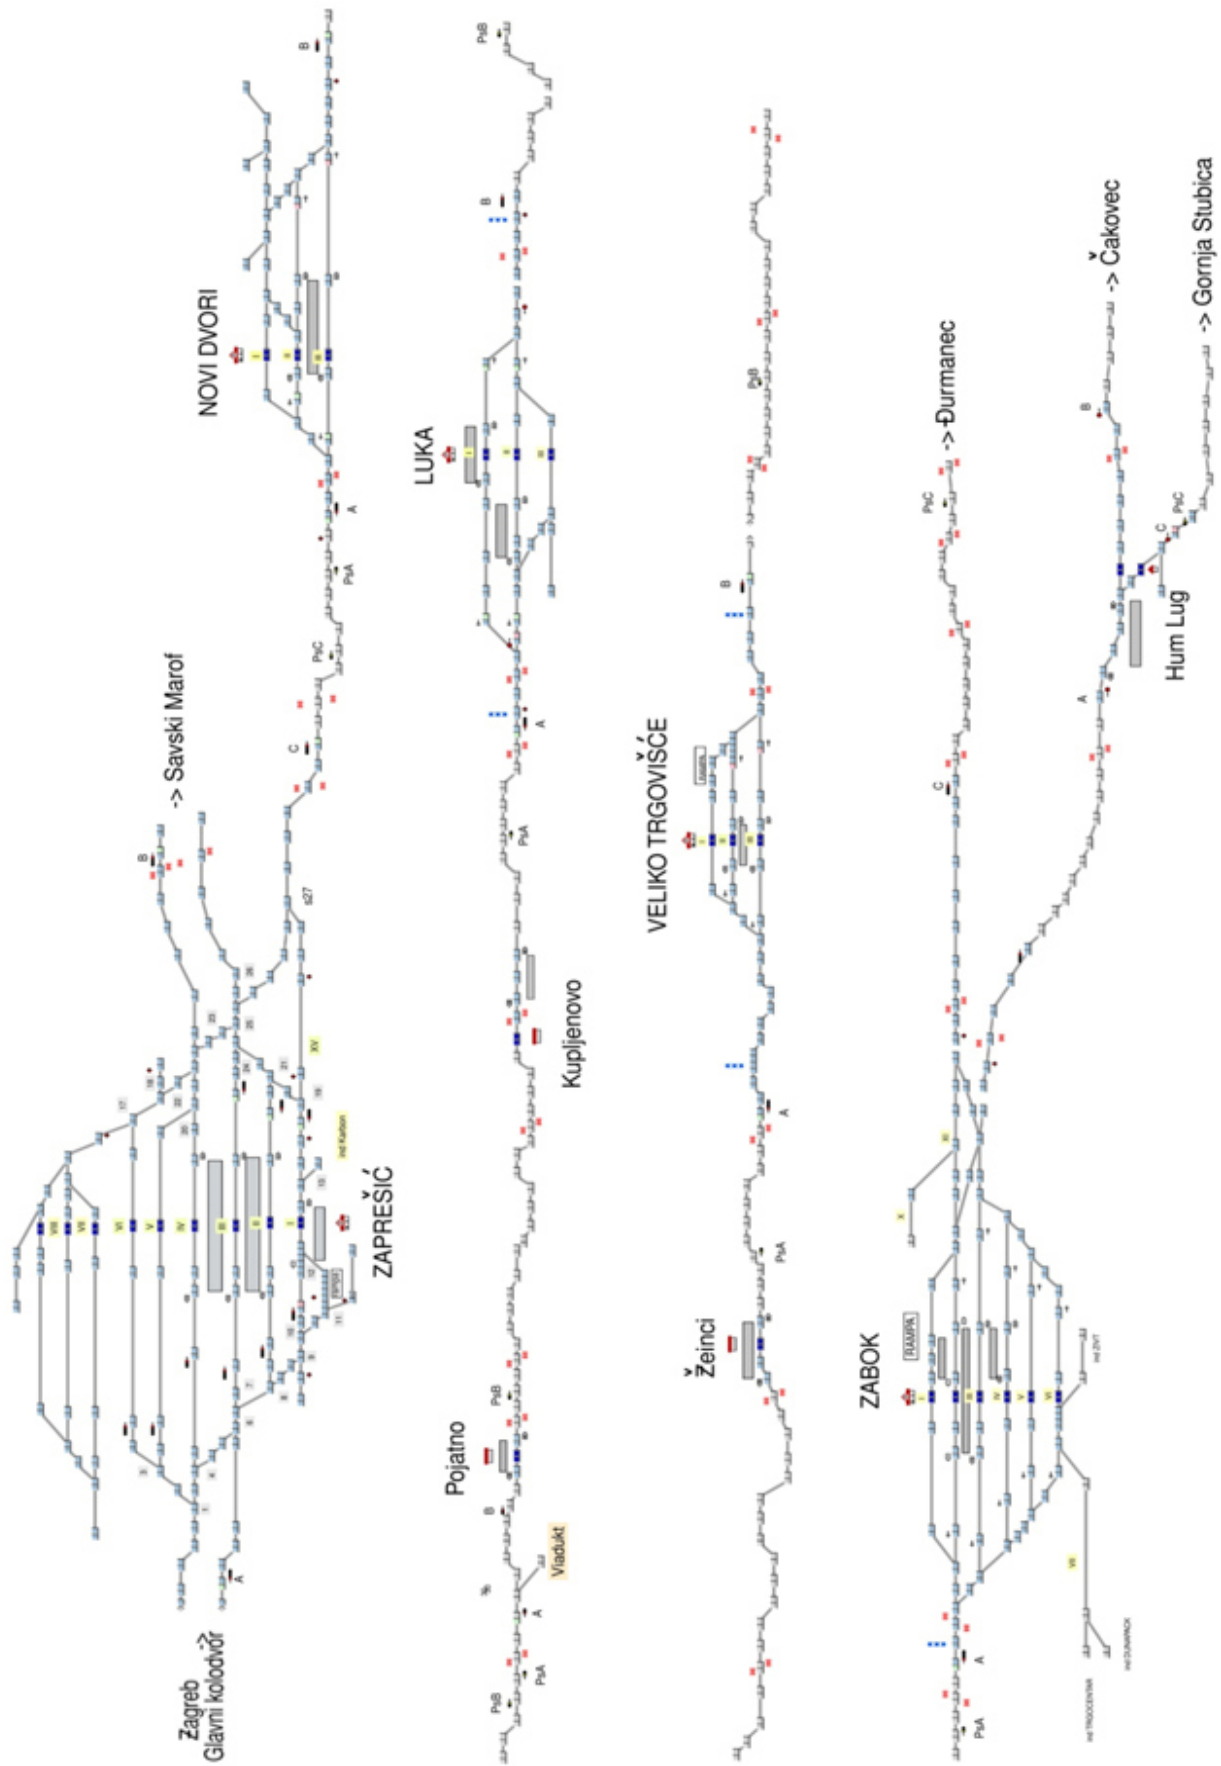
Zagreb Glavni kolodvor

ZAPREŠIĆ

-> Savski Marof

NOVI DVORI

Pojatno

Viadukt

Kupljenovo

LUKA

Žeinci

VELIKO TRGOVIŠĆE

ZABOK

RAMPA

Hum Lug

-> Đurmanec

-> Čakovec

-> Gornja Stubica

A

B

C

PsA

PsB

PsC

s27

Ind Karbon

XV

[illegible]